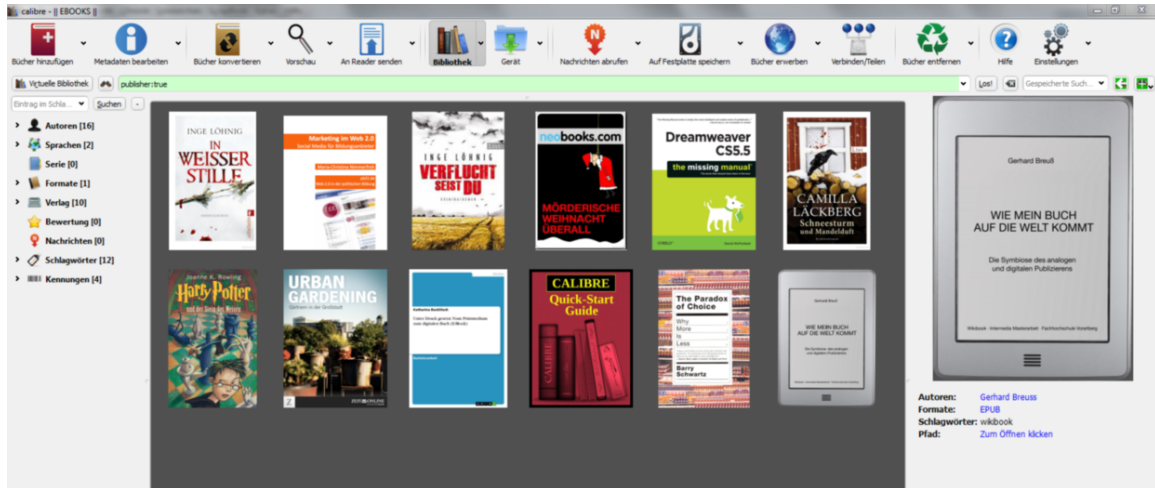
calibre - || EBOOKS ||

Bücher hinzufügen | Metadaten bearbeiten | Bücher konvertieren | Vorschau | An Reader senden | Bibliothek | Gerät | Nachrichten abrufen | Auf Festplatte speichern | Bücher erwerben | Verbinden/Teilen | Bücher entfernen | Hilfe | Einstellungen

Virtuelle Bibliothek | publisher:true | Los! | Gespeicherte Such...

Eintrag im Schla... | Suchen

Autoren [16]
Sprachen [2]
Serie [0]
Formate [1]
Verlag [10]
Bewertung [0]
Nachrichten [0]
Schlagwörter [12]
Kennungen [4]

INGE LÖHNIG
IN WEISSER STILLE

Marketing im Web 2.0
Social Media für Webangebote

INGE LÖHNIG
VERFLUCHT SEIST DU

neobooks.com
MÖRDERISCHE WEIHNACHT ÜBERALL

Dreamweaver CS5.5
the missing manual

CAMILLA LÄCKBERG
Schneesturm und Mandelduft

Joanne K. Rowling
Harry Potter

URBAN GARDENING

CALIBRE
Quick-Start Guide

The Paradox of Choice
Why More Is Less
Barry Schwartz

Gerhard Breuß
WIE MEIN BUCH AUF DIE WELT KOMMT
Die Symbiose des analogen und digitalen Publizierens

Gerhard Breuß
WIE MEIN BUCH AUF DIE WELT KOMMT
Die Symbiose des analogen und digitalen Publizierens
Wikibook · Intermedia Masterarbeit · Fachhochschule Vorarlberg

Autoren: Gerhard Breuss
Formate: EPUB
Schlagwörter: wikibook
Pfad: Zum Öffnen klicken